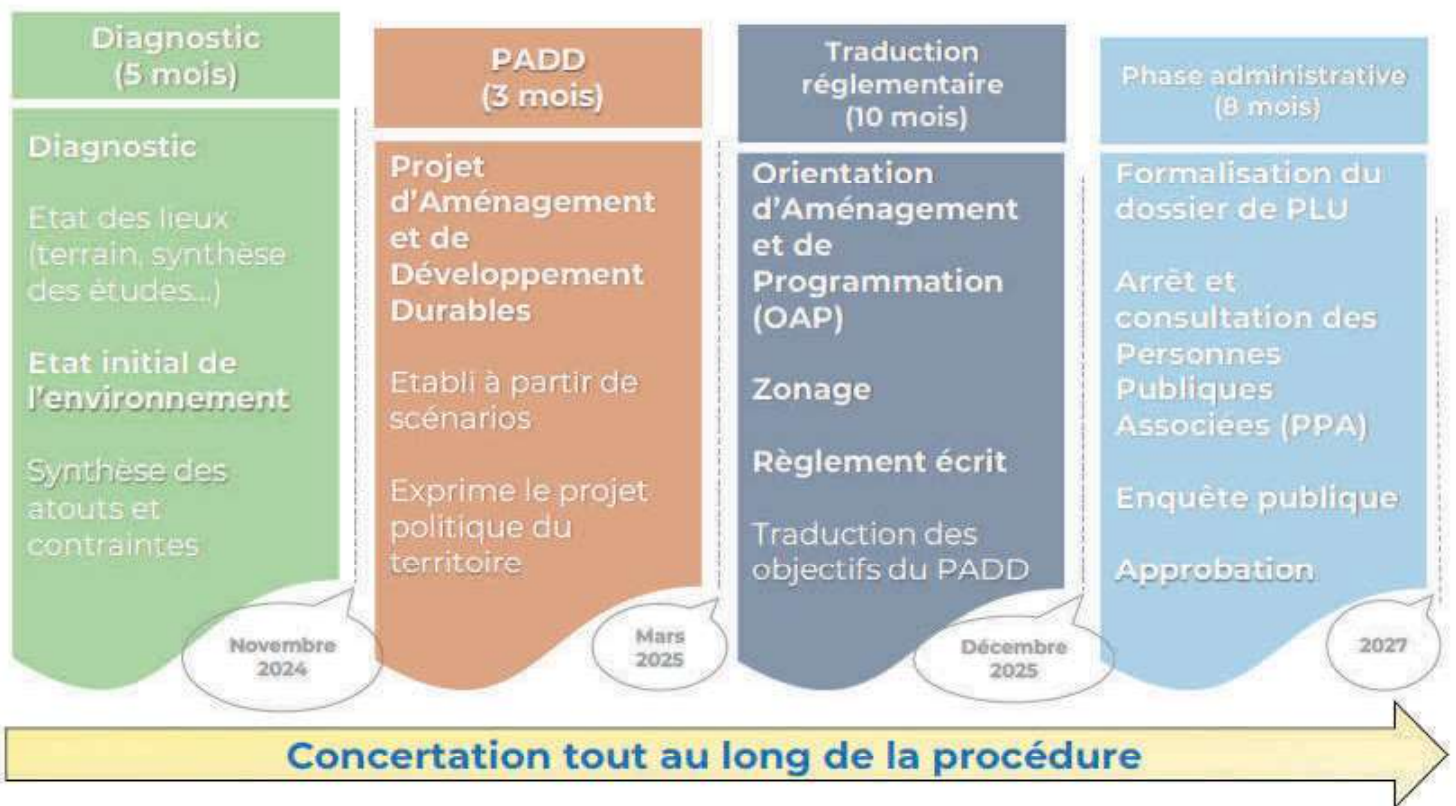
Diagnostic
(5 mois)

Diagnostic

Etat des lieux (terrain, synthèse des études...)

Etat initial de l'environnement

Synthèse des atouts et contraintes

Novembre 2024

PADD
(3 mois)

Projet d'Aménagement et de Développement Durables

Etabli à partir de scénarios

Exprime le projet politique du territoire

Mars 2025

Traduction réglementaire
(10 mois)

Orientation d'Aménagement et de Programmation (OAP)

Zonage

Règlement écrit

Traduction des objectifs du PADD

Décembre 2025

Phase administrative
(8 mois)

Formalisation du dossier de PLU

Arrêt et consultation des Personnes Publiques Associées (PPA)

Enquête publique

Approbation

2027

Concertation tout au long de la procédure